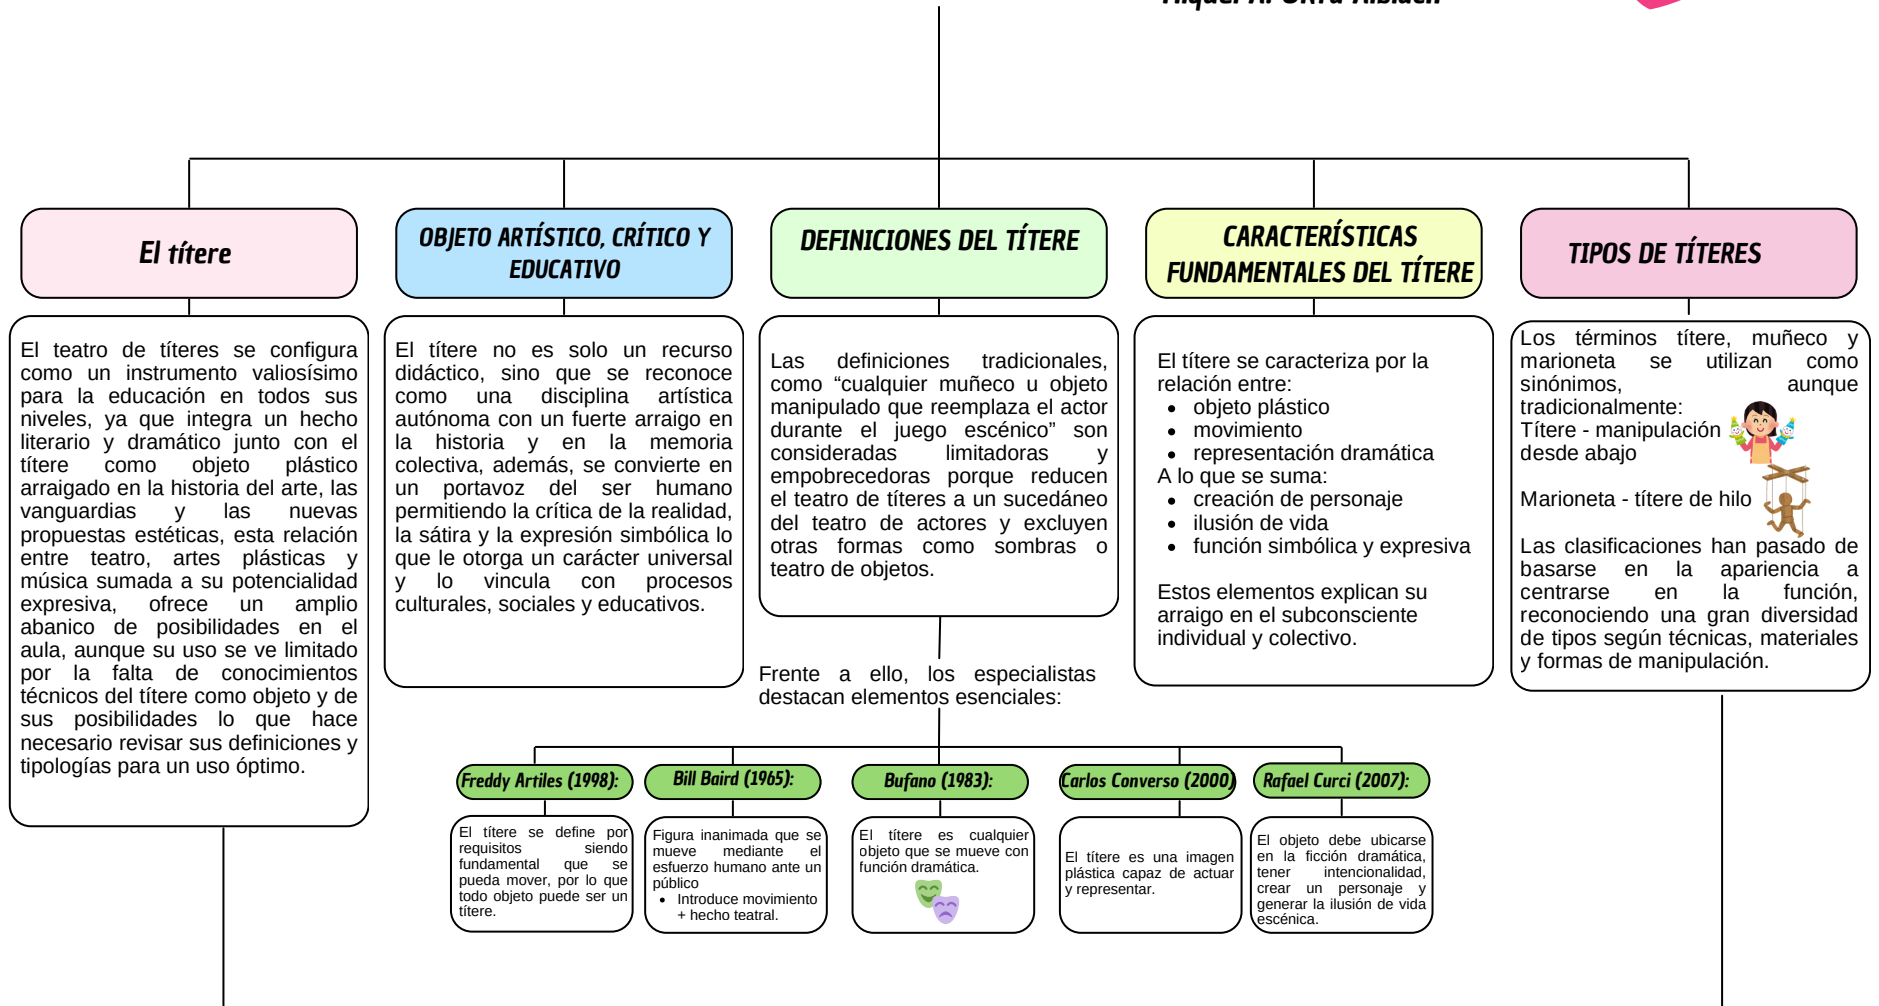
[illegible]

El títere

El teatro de títeres se configura como un instrumento valiosísimo para la educación en todos sus niveles, ya que integra un hecho literario y dramático junto con el títere como objeto plástico arraigado en la historia del arte, las vanguardias y las nuevas propuestas estéticas, esta relación entre teatro, artes plásticas y música sumada a su potencialidad expresiva, ofrece un amplio abanico de posibilidades en el aula, aunque su uso se ve limitado por la falta de conocimientos técnicos del títere como objeto y de sus posibilidades lo que hace necesario revisar sus definiciones y tipologías para un uso óptimo.

OBJETO ARTÍSTICO, CRÍTICO Y EDUCATIVO

El títere no es solo un recurso didáctico, sino que se reconoce como una disciplina artística autónoma con un fuerte arraigo en la historia y en la memoria colectiva, además, se convierte en un portavoz del ser humano permitiendo la crítica de la realidad, la sátira y la expresión simbólica lo que le otorga un carácter universal y lo vincula con procesos culturales, sociales y educativos.

DEFINICIONES DEL TÍTERE

Las definiciones tradicionales, como "cualquier muñeco u objeto manipulado que reemplaza el actor durante el juego escénico" son consideradas limitadoras y empobrecedoras porque reducen el teatro de títeres a un sucedáneo del teatro de actores y excluyen otras formas como sombras o teatro de objetos.

Frente a ello, los especialistas destacan elementos esenciales:

Freddy Artiles (1998):

El títere se define por requisitos siendo fundamental que se pueda mover, por lo que todo objeto puede ser un títere.

Bill Baird (1965):

Figura inanimada que se mueve mediante el esfuerzo humano ante un público
- Introduce movimiento + hecho teatral.

Bufano (1983):

El títere es cualquier objeto que se mueve con función dramática.

Carlos Converso (2000)

El títere es una imagen plástica capaz de actuar y representar.

Rafael Curci (2007):

El objeto debe ubicarse en la ficción dramática, tener intencionalidad, crear un personaje y generar la ilusión de vida escénica.

CARACTERÍSTICAS FUNDAMENTALES DEL TÍTERE

El títere se caracteriza por la relación entre:
- objeto plástico
- movimiento
- representación dramática
A lo que se suma:
- creación de personaje
- ilusión de vida
- función simbólica y expresiva

Estos elementos explican su arraigo en el subconsciente individual y colectivo.

TIPOS DE TÍTERES

Los términos títere, muñeco y marioneta se utilizan como sinónimos, aunque tradicionalmente:
Títere - manipulación desde abajo

Marioneta - títere de hilo

Las clasificaciones han pasado de basarse en la apariencia a centrarse en la función, reconociendo una gran diversidad de tipos según técnicas, materiales y formas de manipulación.